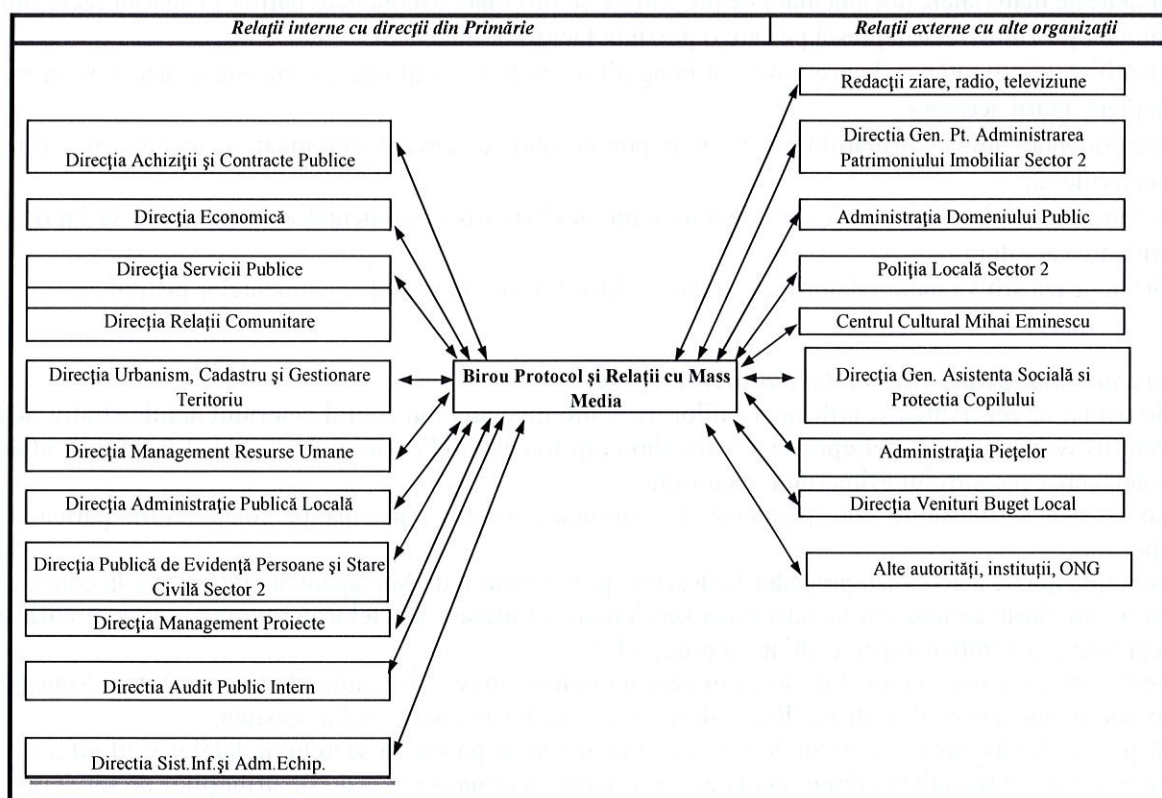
| Relaţii interne cu direcţii din Primărie | Relaţii externe cu alte organizaţii |
|---|---|

Direcţia Achiziţii şi Contracte Publice

Direcţia Economică

Direcţia Servicii Publice

Direcţia Relaţii Comunitare

Direcţia Urbanism, Cadastru şi Gestionare Teritoriu

Direcţia Management Resurse Umane

Direcţia Administraţie Publică Locală

Direcţia Publică de Evidenţă Persoane şi Stare Civilă Sector 2

Direcţia Management Proiecte

Directia Audit Public Intern

Directia Sist.Inf.şi Adm.Echip.

Birou Protocol şi Relaţii cu Mass Media

Redacţii ziare, radio, televiziune

Directia Gen. Pt. Administrarea Patrimoniului Imobiliar Sector 2

Administraţia Domeniului Public

Poliţia Locală Sector 2

Centrul Cultural Mihai Eminescu

Direcţia Gen. Asistenta Socială si Protectia Copilului

Administraţia Pieţelor

Direcţia Venituri Buget Local

Alte autorităţi, instituţii, ONG